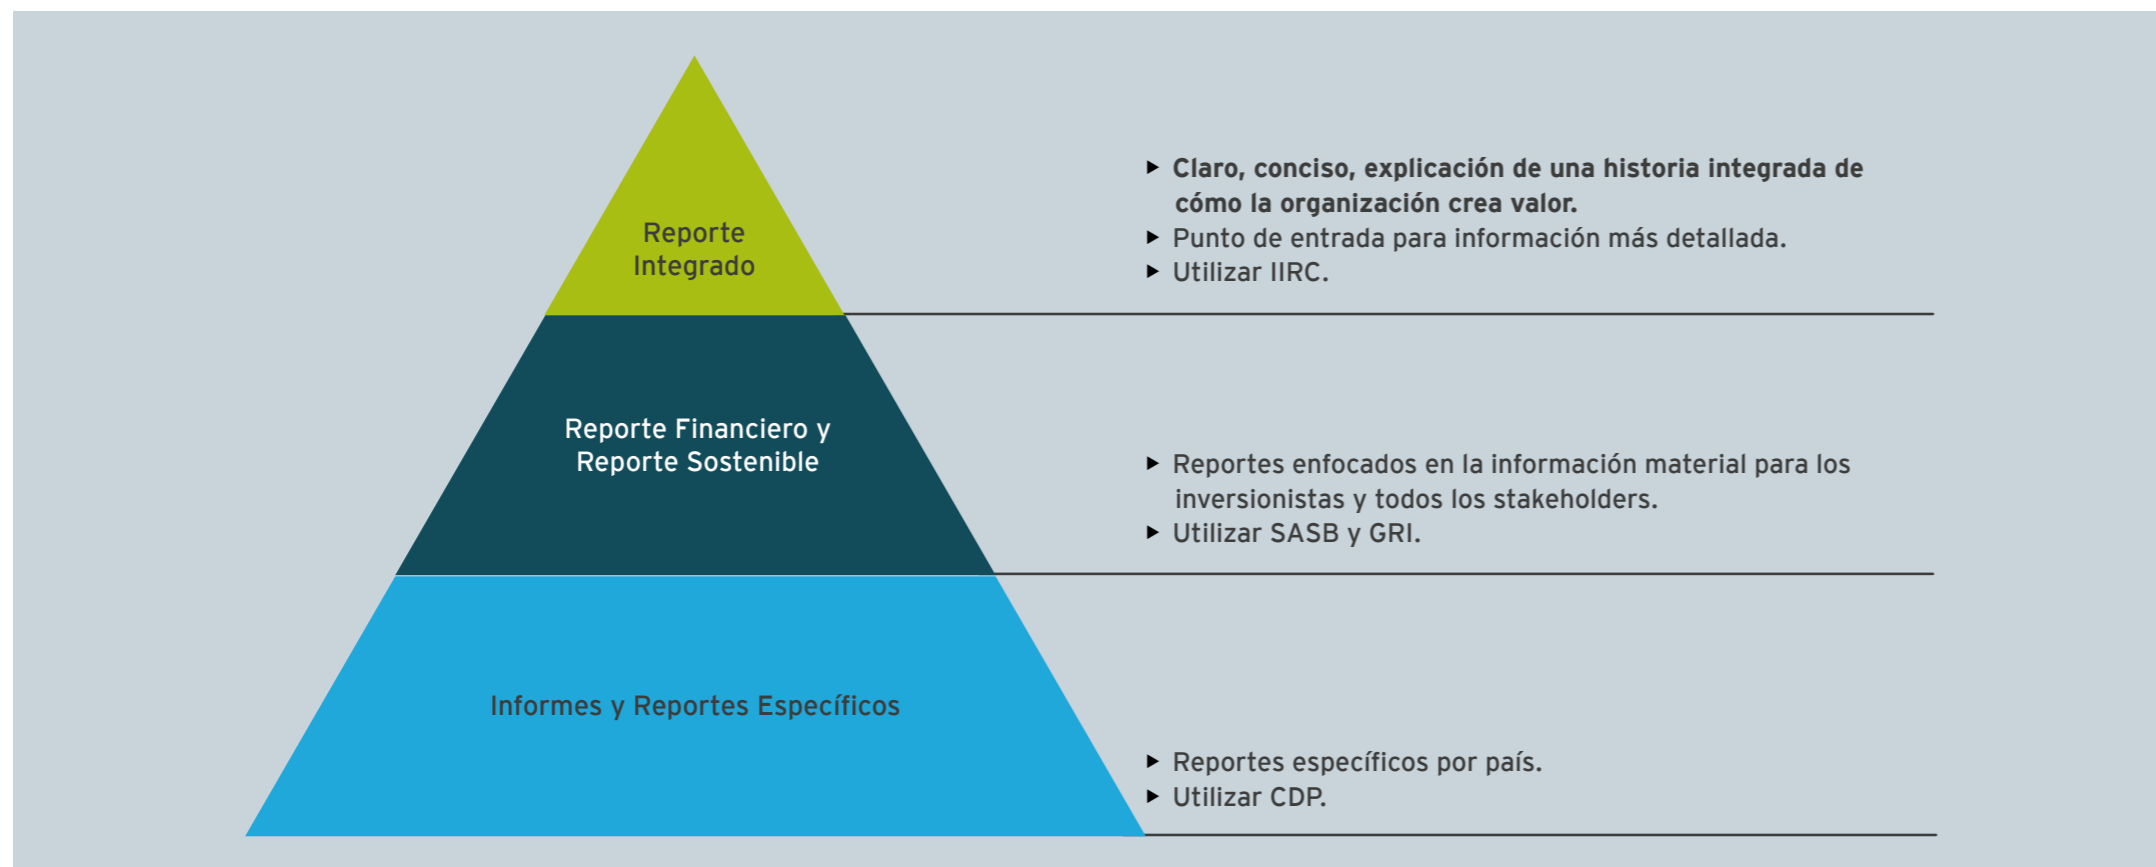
Reporte Integrado

▸ **Claro, conciso, explicación de una historia integrada de cómo la organización crea valor.**
▸ Punto de entrada para información más detallada.
▸ Utilizar IIRC.

Reporte Financiero y Reporte Sostenible

▸ Reportes enfocados en la información material para los inversionistas y todos los stakeholders.
▸ Utilizar SASB y GRI.

Informes y Reportes Específicos

▸ Reportes específicos por país.
▸ Utilizar CDP.